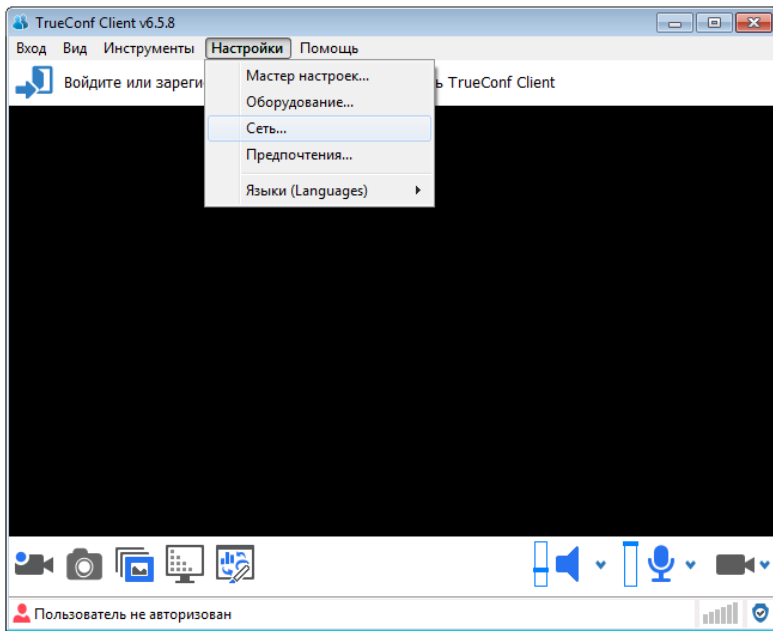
TrueConf Client v6.5.8

Вход Вид Инструменты Настройки Помощь

Войдите или зареги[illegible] ь TrueConf Client

Мастер настроек...
Оборудование...
Сеть...
Предпочтения...
Языки (Languages)

Пользователь не авторизован